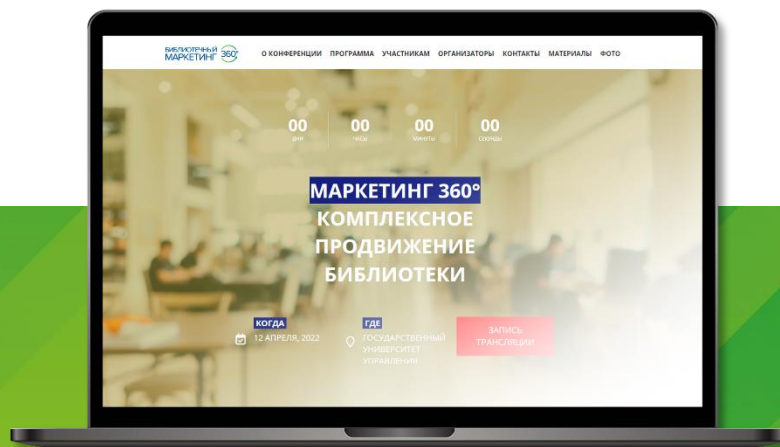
БИБЛИОТЕЧНЫЙ МАРКЕТИНГ 360°

О КОНФЕРЕНЦИИ ПРОГРАММА УЧАСТНИКАМ ОРГАНИЗАТОРЫ КОНТАКТЫ МАТЕРИАЛЫ ФОТО

00 дни 00 часы 00 минуты 00 секунды

МАРКЕТИНГ 360°
КОМПЛЕКСНОЕ ПРОДВИЖЕНИЕ БИБЛИОТЕКИ

КОГДА
12 АПРЕЛЯ, 2022

ГДЕ
ГОСУДАРСТВЕННЫЙ УНИВЕРСИТЕТ УПРАВЛЕНИЯ

ЗАПИСЬ ТРАНСЛЯЦИИ